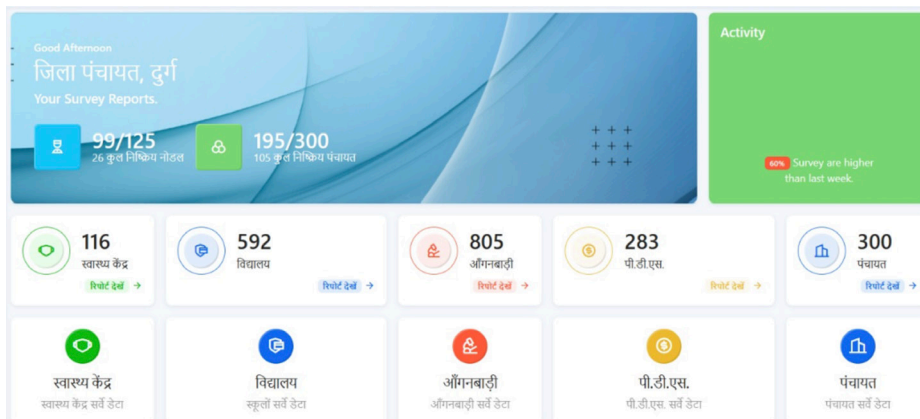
Good Afternoon
जिला पंचायत, दुर्ग
Your Survey Reports.

99/125
26 कुल निष्क्रिय नोडल

195/300
105 कुल निष्क्रिय पंचायत

Activity

60% Survey are higher than last week.

116
स्वास्थ्य केंद्र
रिपोर्ट देखें →

592
विद्यालय
रिपोर्ट देखें →

805
आँगनबाड़ी
रिपोर्ट देखें →

283
पी.डी.एस.
रिपोर्ट देखें →

300
पंचायत
रिपोर्ट देखें →

स्वास्थ्य केंद्र
स्वास्थ्य केंद्र सर्वे डेटा

विद्यालय
स्कूलों सर्वे डेटा

आँगनबाड़ी
आँगनबाड़ी सर्वे डेटा

पी.डी.एस.
पी.डी.एस. सर्वे डेटा

पंचायत
पंचायत सर्वे डेटा